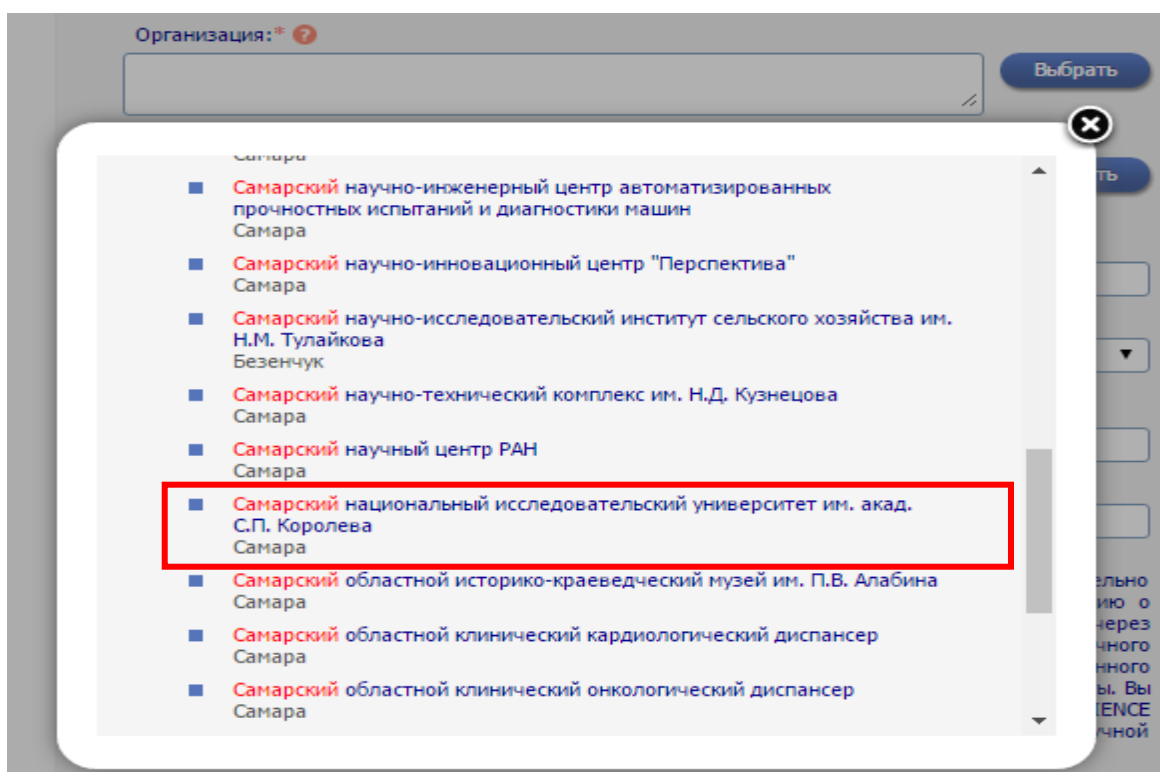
Организация:*

Выбрать

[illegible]ть

Самара

Самарский научно-инженерный центр автоматизированных прочностных испытаний и диагностики машин
Самара

Самарский научно-инновационный центр "Перспектива"
Самара

Самарский научно-исследовательский институт сельского хозяйства им. Н.М. Тулайкова
Безенчук

Самарский научно-технический комплекс им. Н.Д. Кузнецова
Самара

Самарский научный центр РАН
Самара

Самарский национальный исследовательский университет им. акад. С.П. Королева
Самара

Самарский областной историко-краеведческий музей им. П.В. Алабина
Самара

Самарский областной клинический кардиологический диспансер
Самара

Самарский областной клинический онкологический диспансер
Самара

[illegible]ельно
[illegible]ию о
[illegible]через
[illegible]чного
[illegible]нного
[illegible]ы. Вы
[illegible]IENCE
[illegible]учной